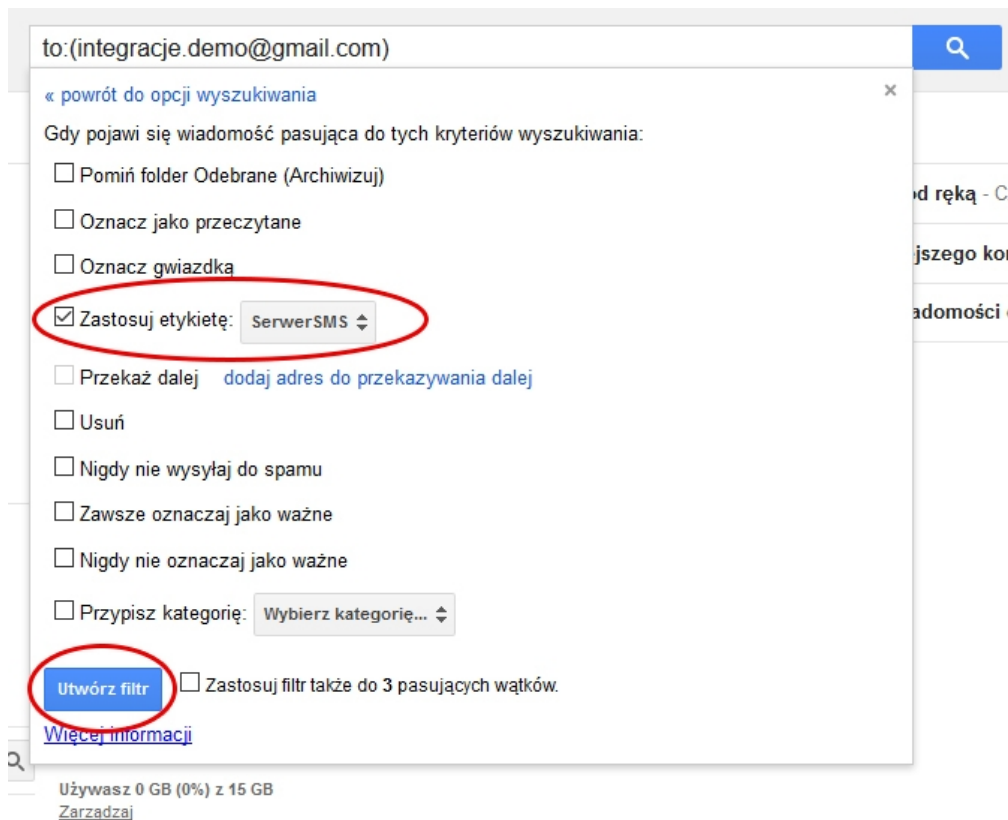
to:(integracje.demo@gmail.com)

« powrót do opcji wyszukiwania

×

Gdy pojawi się wiadomość pasująca do tych kryteriów wyszukiwania:

Pomiń folder Odebrane (Archiwizuj)

Oznacz jako przeczytane

Oznacz gwiazdką

Zastosuj etykietę: SerwerSMS

Przekaż dalej dodaj adres do przekazywania dalej

Usuń

Nigdy nie wysyłaj do spamu

Zawsze oznaczaj jako ważne

Nigdy nie oznaczaj jako ważne

Przypisz kategorię: Wybierz kategorię...

Utwórz filtr

Zastosuj filtr także do **3** pasujących wątków.

Więcej informacji

od ręką - C

jszego ko

adomości

Używasz 0 GB (0%) z 15 GB

Zarządzaj